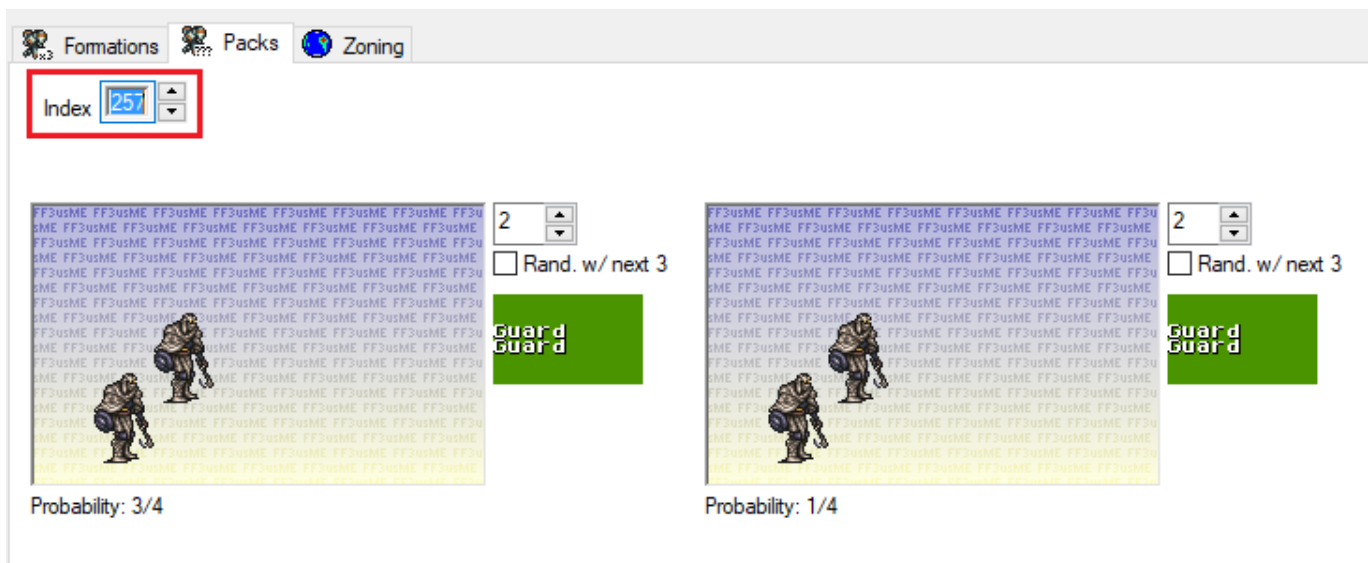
x3 Formations Packs Zoning

Index 257

FF3usME FF3usME FF3usME FF3usME FF3usME FF3usME FF3usME FF3u

2

Rand. w/ next 3

Guard
Guard

Probability: 3/4

FF3usME FF3usME FF3usME FF3usME FF3usME FF3usME FF3usME FF3u

2

Rand. w/ next 3

Guard
Guard

Probability: 1/4